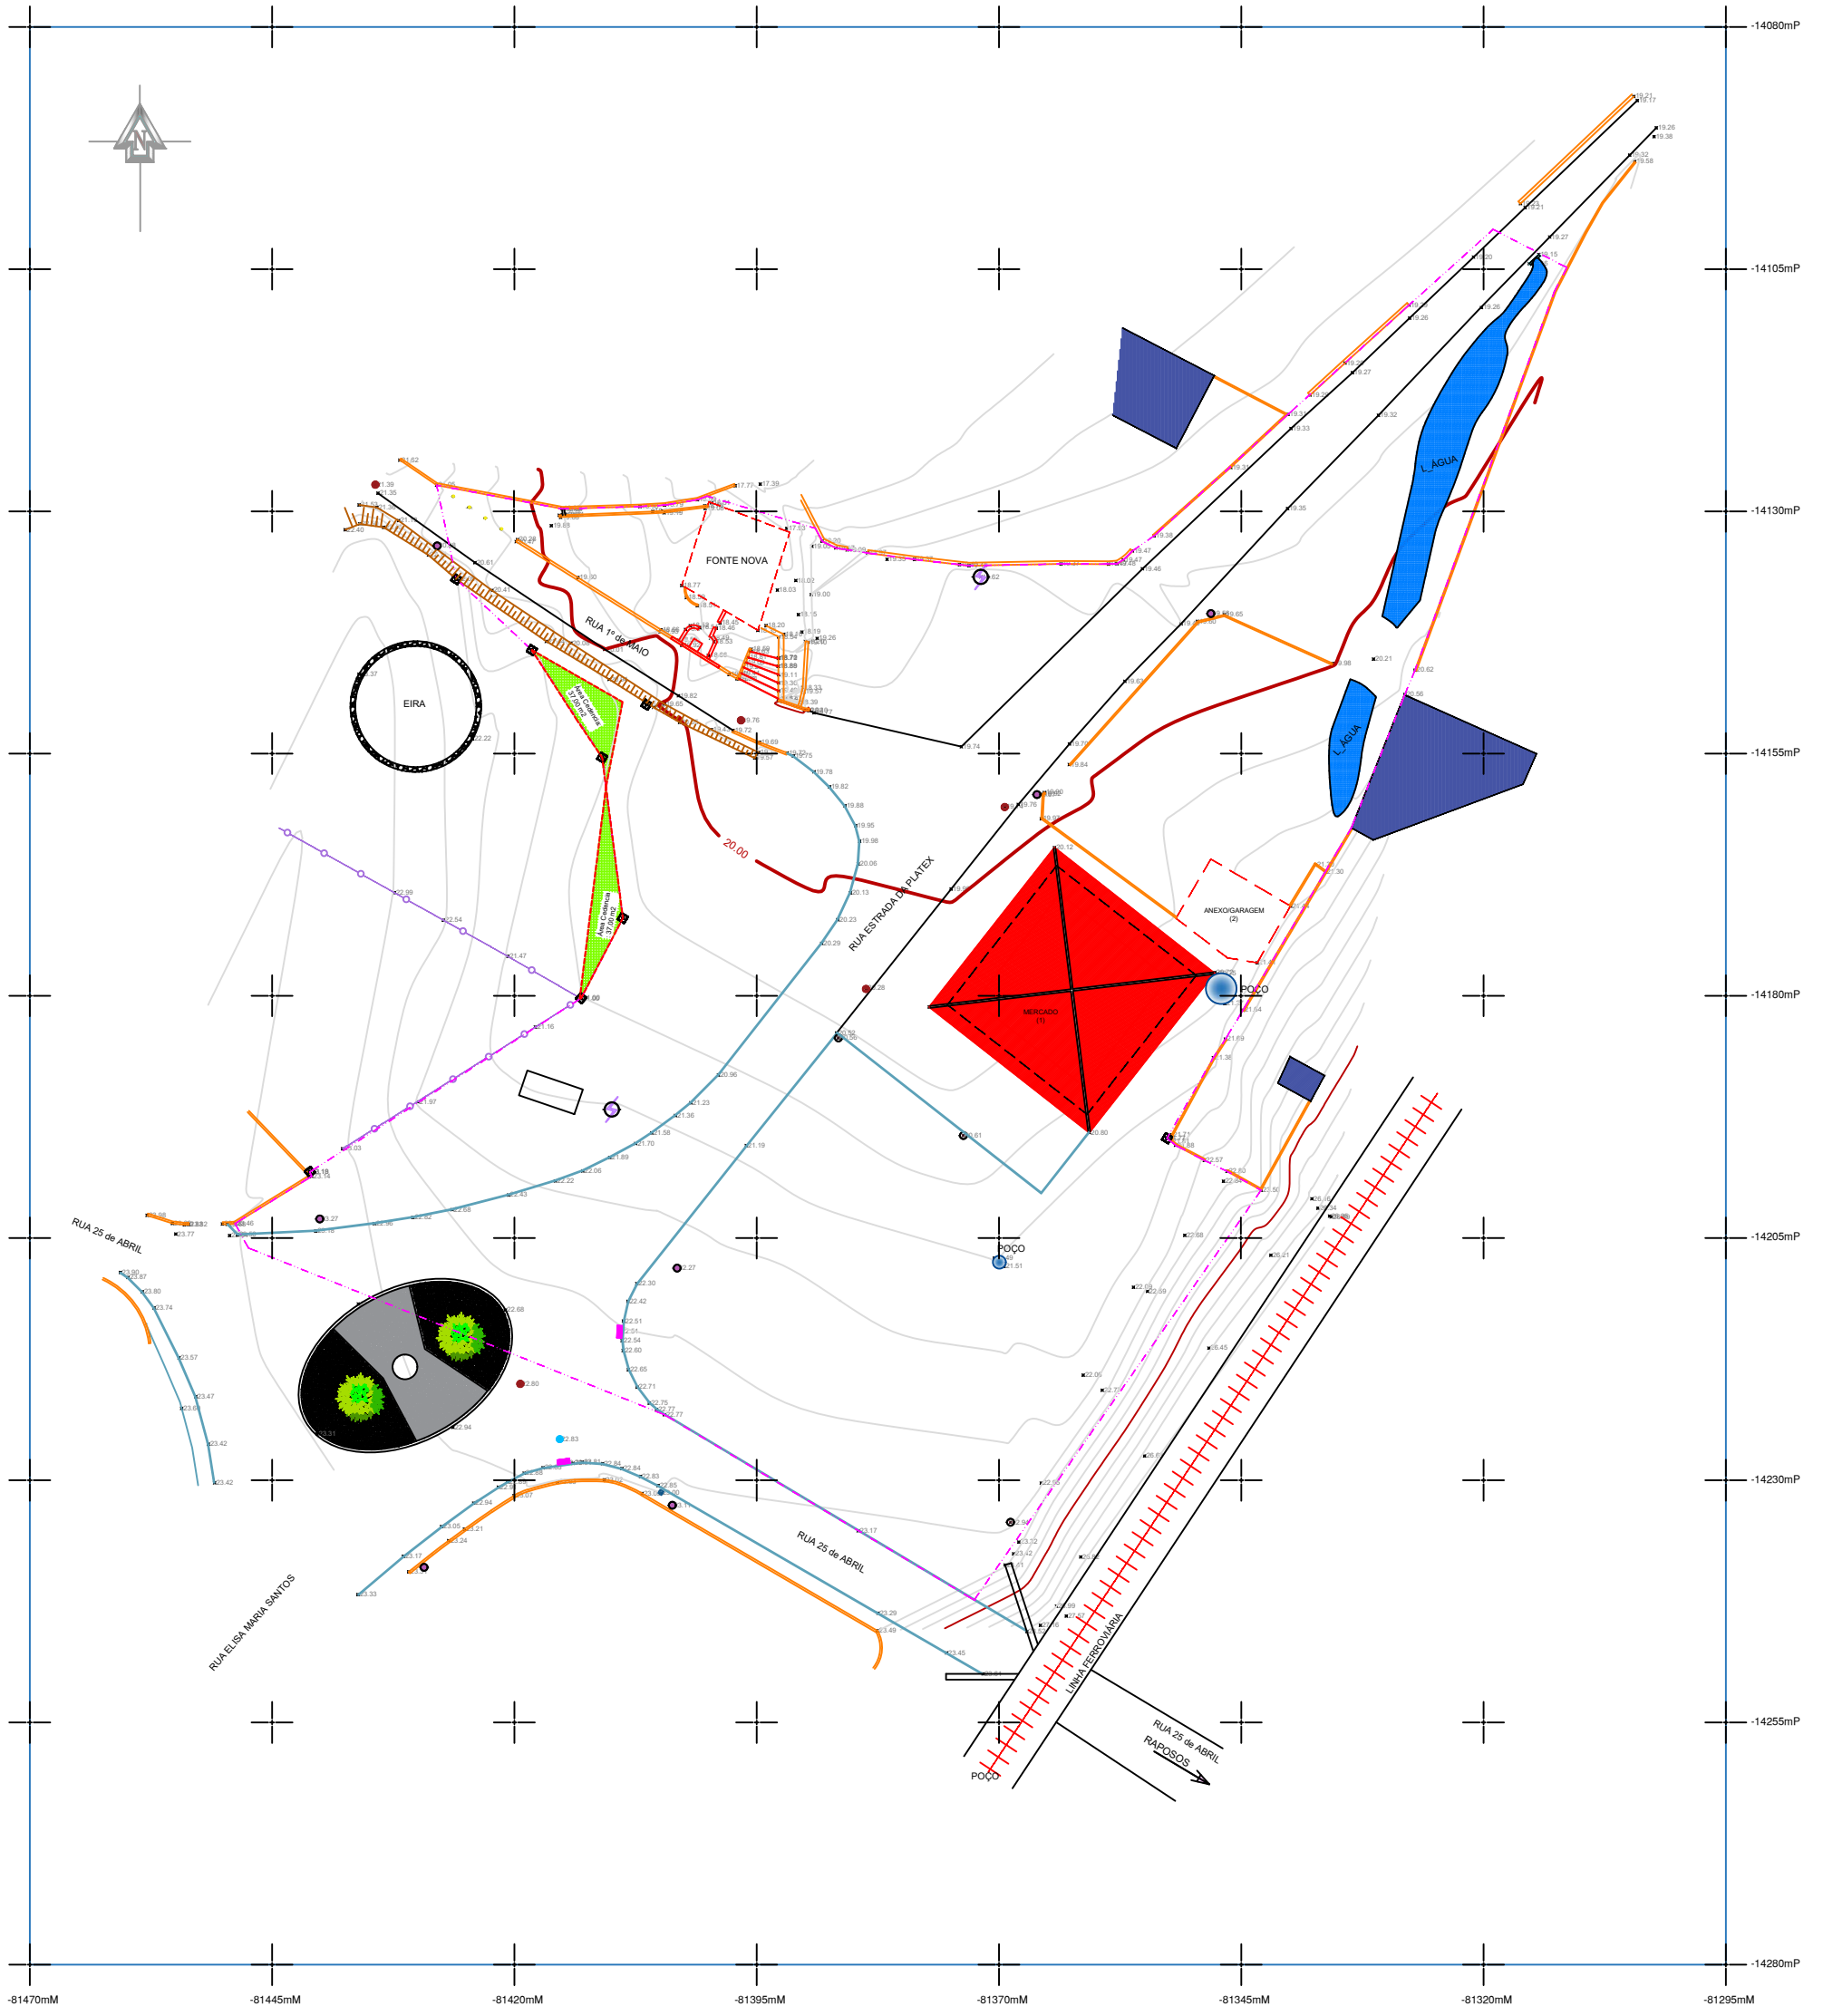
N

-14080mP
-14105mP
-14130mP
-14155mP
-14180mP
-14205mP
-14230mP
-14255mP
-14280mP

FONTE NOVA
RUA 1º de MAIO
EIRA
Área Cedência 37,00 m2
Área Cedência 37,00 m2
20.00
RUA ESTRADA DA PLATEX
L_AGUA
L_AGUA
ANEXO/GARAGEM (2)
MERCADO (1)
POÇO
POÇO
POÇO
RUA 25 de ABRIL
RUA 25 de ABRIL
RUA 25 de ABRIL
RAPOSOS
RUA ELISA MARIA SANTOS
LINHA FERROVIARIA

-81470mM
-81445mM
-81420mM
-81395mM
-81370mM
-81345mM
-81320mM
-81295mM